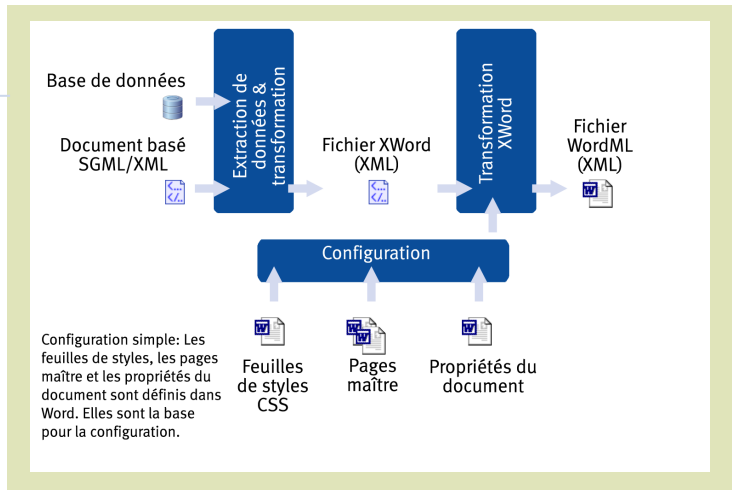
Base de données

Document basé SGML/XML

Extraction de données & transformation

Fichier XWord (XML)

Transformation XWord

Fichier WordML (XML)

Configuration

Configuration simple: Les feuilles de styles, les pages maître et les propriétés du document sont définis dans Word. Elles sont la base pour la configuration.

Feuilles de styles CSS

Pages maître

Propriétés du document